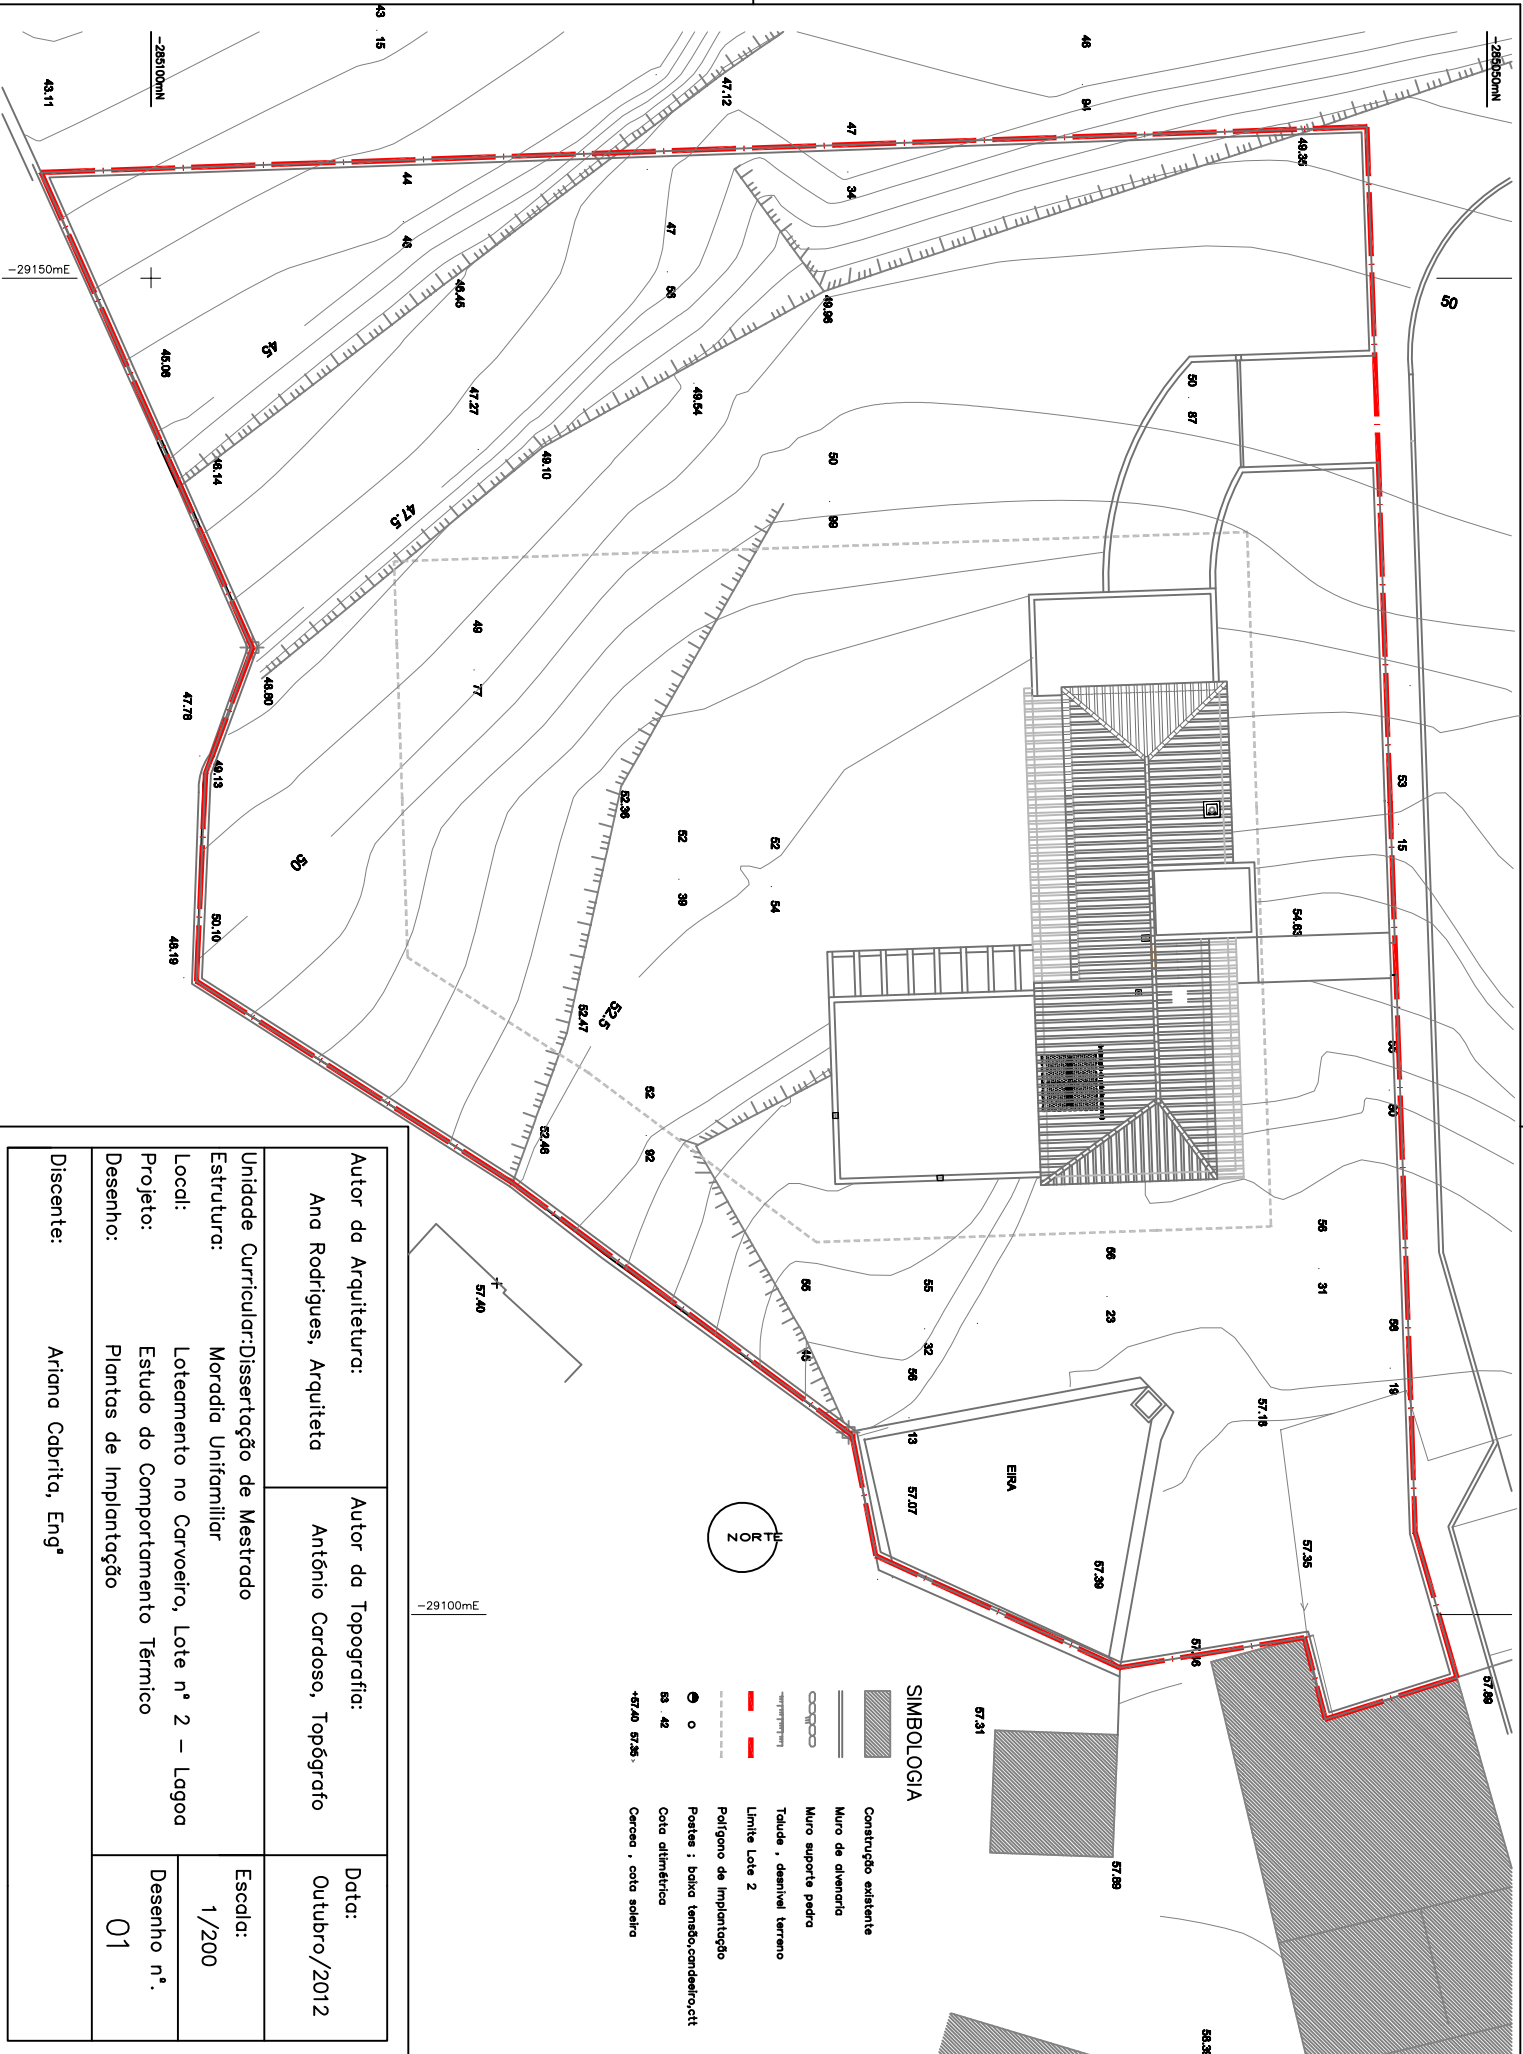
-28510mN
-28550mN
-29150mE
-29100mE
43.11
43 15
46
47.12
47
44
46
34
49.35
47
48
46.45
45.06
49.06
50
47.27
49.54
50 87
46.14
49.10
50
47.5
89
49
77
48.80
47.78
49.13
52.36
52
52
53
39
54
15
50
54.63
50.10
48.19
52.5
52.47
52
52.46
92
55
56
56
31
55
55
57.40
55
23
32
56
45
56
16
57.18
13
57.07
EIRA
57.35
NORTE
57.30
57.46
57.89
57.31
57.89
58.3

Autor da Arquitetura:
Ana Rodrigues, Arquiteta
Autor da Topografia:
António Cardoso, Topógrafo
Unidade Curricular:Dissertação de Mestrado
Estrutura: Moradia Unifamiliar
Local: Loteamento no Carvoeiro, Lote nº 2 - Lagoa
Projeto: Estudo do Comportamento Térmico
Desenho: Plantas de Implantação
Discente: Ariana Cabrita, Engª
Data:
Outubro/2012
Escala:
1/200
Desenho nº.
01

SIMBOLOGIA
Construção existente
Muro de alvenaria
Muro suporte pedra
Talude , desnível terreno
Limite Lote 2
Polígono de Implantação
Postes ; baixa tensão,candeeiro,ctt
53 42 Cota altimétrica
+57.40 57.36 Cércea , cota soleira